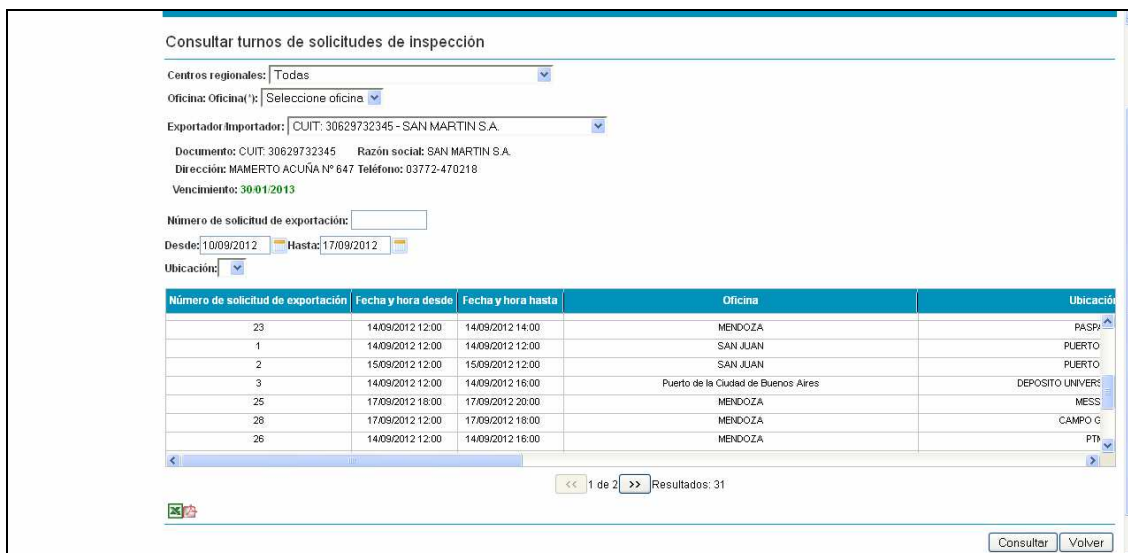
Consultar turnos de solicitudes de inspección

Centros regionales: Todas

Oficina: Oficina(*): Seleccione oficina

Exportador/Importador: CUIT: 30629732345 - SAN MARTIN S.A.

Documento: CUIT: 30629732345 Razón social: SAN MARTIN S.A.

Dirección: MAMERTO ACUÑA Nº 647 Teléfono: 03772-470218

Vencimiento: 30/01/2013

Número de solicitud de exportación:

Desde: 10/09/2012 Hasta: 17/09/2012

Ubicación:

| Número de solicitud de exportación | Fecha y hora desde | Fecha y hora hasta | Oficina | Ubicación |
|---|---|---|---|---|
| 23 | 14/09/2012 12:00 | 14/09/2012 14:00 | MENDOZA | PASP |
| 1 | 14/09/2012 12:00 | 14/09/2012 12:00 | SAN JUAN | PUERTO |
| 2 | 15/09/2012 12:00 | 15/09/2012 12:00 | SAN JUAN | PUERTO |
| 3 | 14/09/2012 12:00 | 14/09/2012 16:00 | Puerto de la Ciudad de Buenos Aires | DEPOSITO UNIVERS |
| 25 | 17/09/2012 18:00 | 17/09/2012 20:00 | MENDOZA | MESS |
| 28 | 17/09/2012 12:00 | 17/09/2012 18:00 | MENDOZA | CAMPO G |
| 26 | 14/09/2012 12:00 | 14/09/2012 16:00 | MENDOZA | PTN |

<< 1 de 2 >> Resultados: 31

Consultar Volver